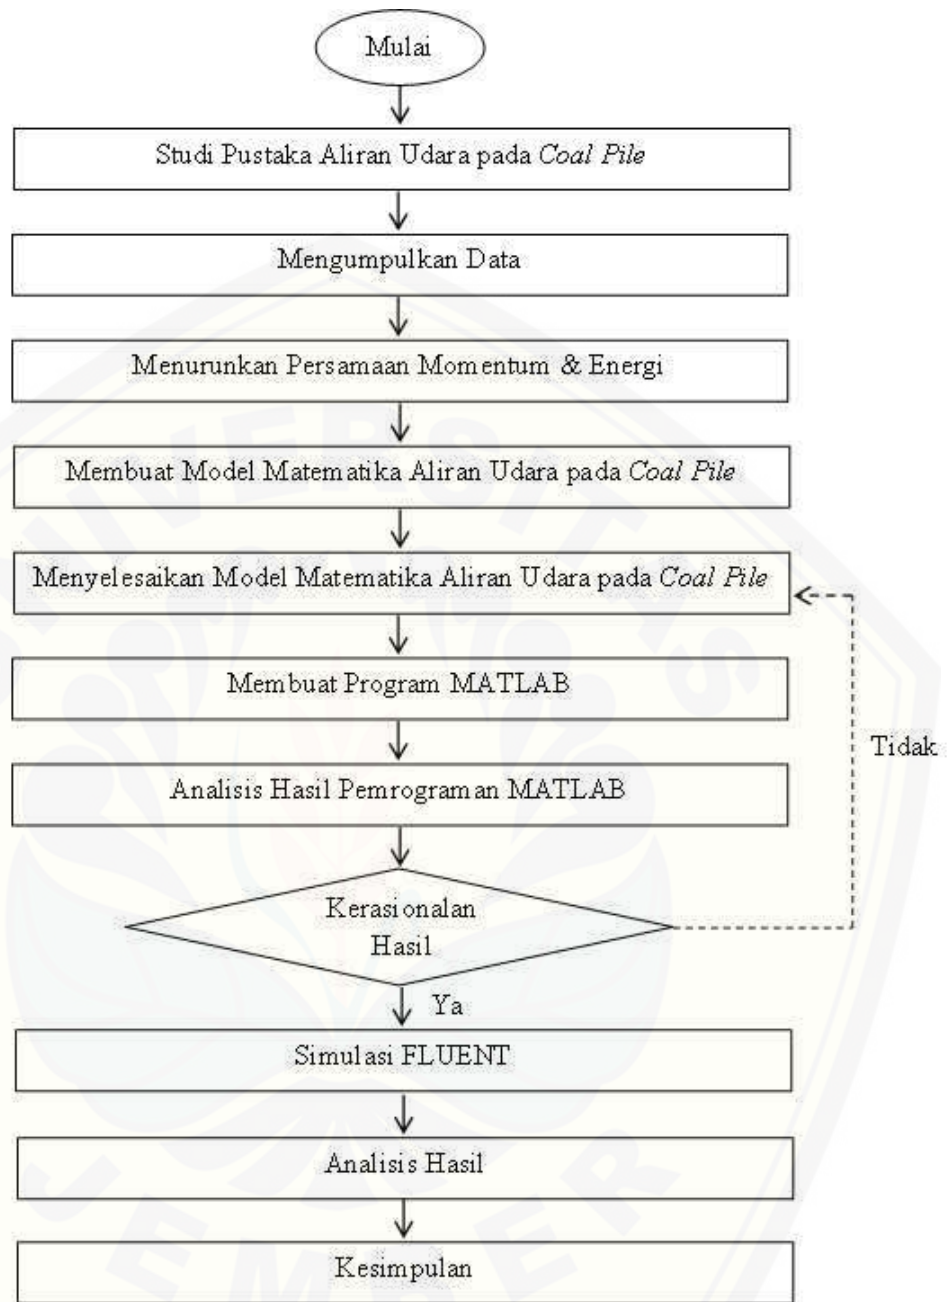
Mulai

Studi Pustaka Aliran Udara pada *Coal Pile*

Mengumpulkan Data

Menurunkan Persamaan Momentum & Energi

Membuat Model Matematika Aliran Udara pada *Coal Pile*

Menyelesaikan Model Matematika Aliran Udara pada *Coal Pile*

Membuat Program MATLAB

Analisis Hasil Pemrograman MATLAB

Kerasionalan Hasil

Tidak

Ya

Simulasi FLUENT

Analisis Hasil

Kesimpulan